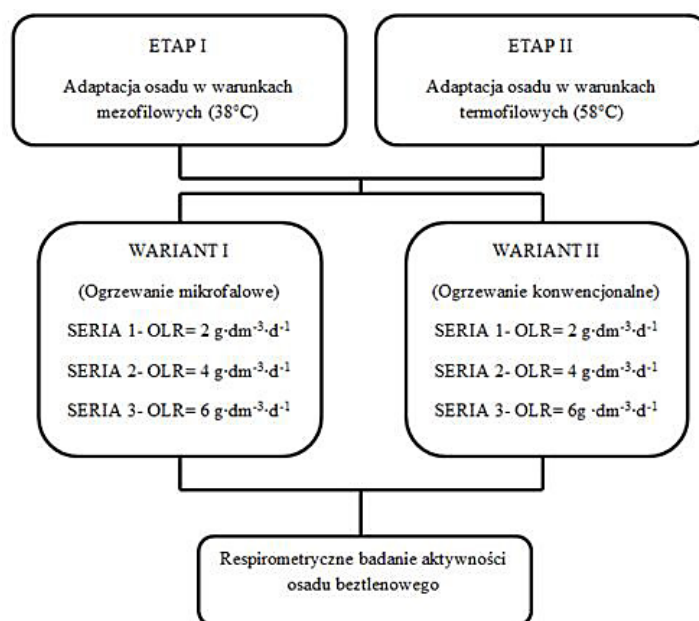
ETAP I

Adaptacja osadu w warunkach mezofilowych (38°C)

ETAP II

Adaptacja osadu w warunkach termofilowych (58°C)

WARIANT I

(Ogrzewanie mikrofalowe)

SERIA 1- OLR= 2 $g \cdot dm^{-3} \cdot d^{-1}$

SERIA 2- OLR= 4 $g \cdot dm^{-3} \cdot d^{-1}$

SERIA 3- OLR= 6 $g \cdot dm^{-3} \cdot d^{-1}$

WARIANT II

(Ogrzewanie konwencjonalne)

SERIA 1- OLR= 2 $g \cdot dm^{-3} \cdot d^{-1}$

SERIA 2- OLR= 4 $g \cdot dm^{-3} \cdot d^{-1}$

SERIA 3- OLR= 6g $\cdot dm^{-3} \cdot d^{-1}$

Respirometryczne badanie aktywności osadu beztlenowego